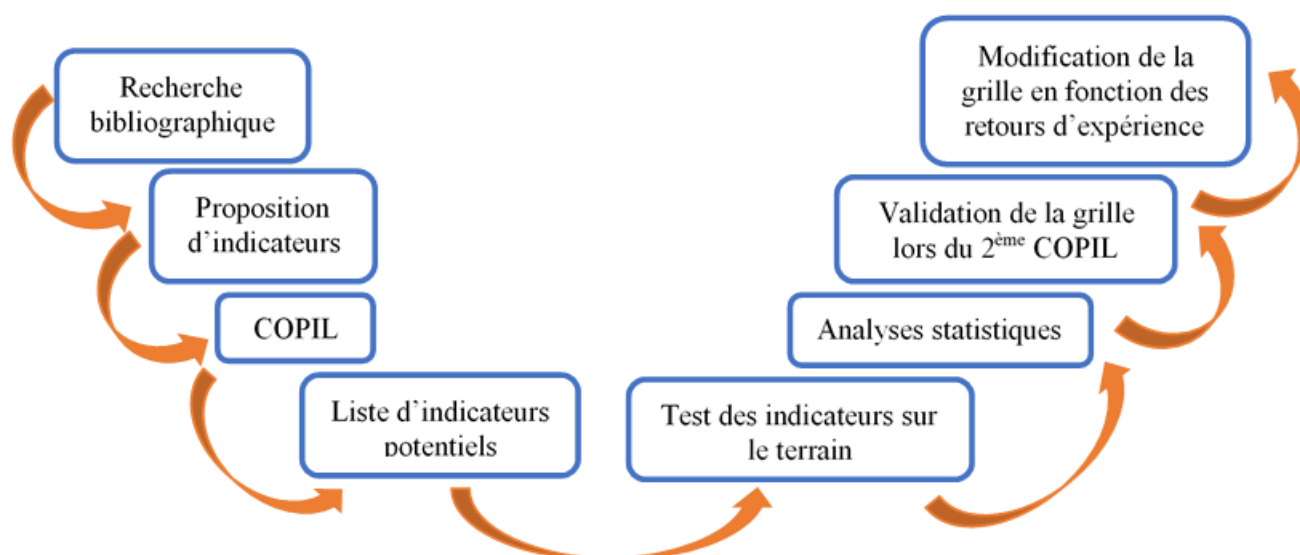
Recherche bibliographique

Proposition d'indicateurs

COPIL

Liste d'indicateurs potentiels

Test des indicateurs sur le terrain

Analyses statistiques

Validation de la grille lors du 2$^{ème}$ COPIL

Modification de la grille en fonction des retours d'expérience